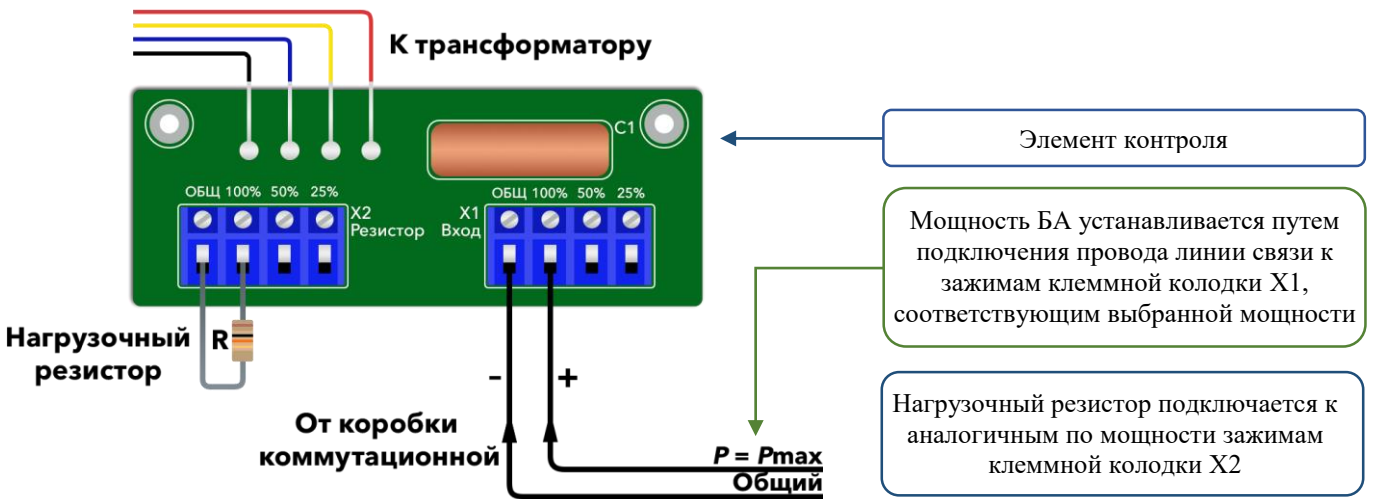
К трансформатору

C1

Элемент контроля

ОБЩ 100% 50% 25%

X2
Резистор

X1
Вход

ОБЩ 100% 50% 25%

Мощность БА устанавливается путем подключения провода линии связи к зажимам клеммной колодки X1, соответствующим выбранной мощности

Нагрузочный резистор

R

-

+

От коробки коммутационной

$P = P$max

Общий

Нагрузочный резистор подключается к аналогичным по мощности зажимам клеммной колодки X2